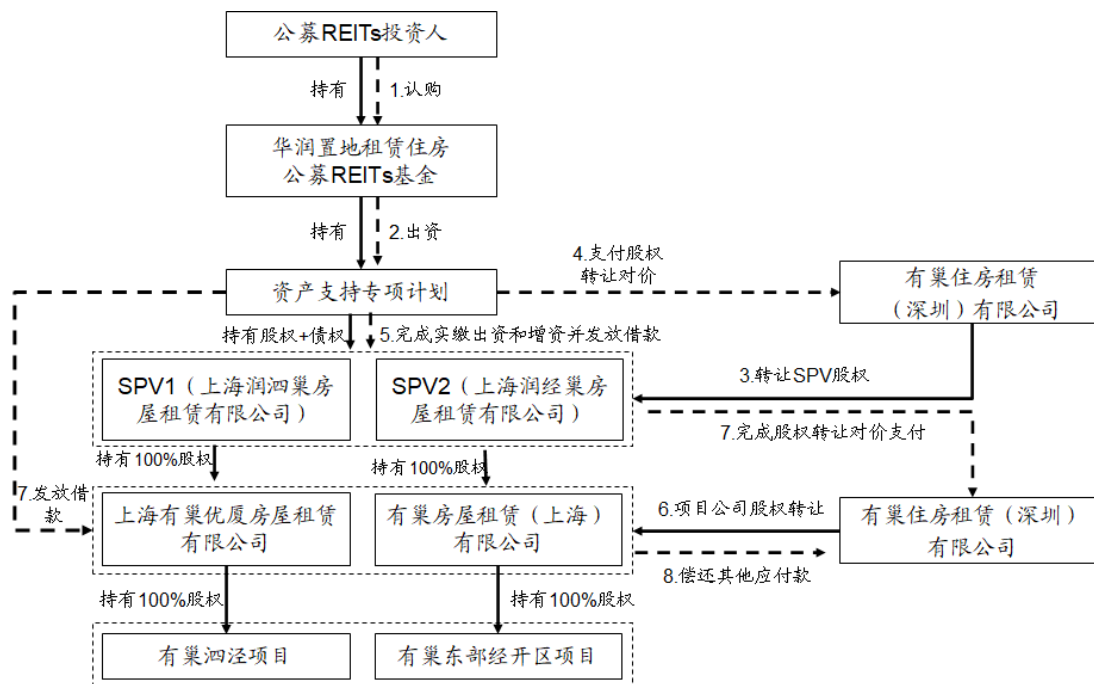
公募REITs投资人

持有

1.认购

华润置地租赁住房
公募REITs基金

持有

2.出资

4.支付股权
转让对价

资产支持专项计划

有巢住房租赁
（深圳）有限公司

持有股权+债权

5.完成实缴出资和增资并发放借款

SPV1（上海润泗巢房屋租赁有限公司）

SPV2（上海润经巢房屋租赁有限公司）

3.转让SPV股权

7.完成股权转让对价支付

持有100%股权

持有100%股权

7.发放借款

上海有巢优厦房屋租赁有限公司

有巢房屋租赁（上海）有限公司

6.项目公司股权转让

有巢住房租赁（深圳）有限公司

8.偿还其他应付款

持有100%股权

持有100%股权

有巢泗泾项目

有巢东部经开区项目